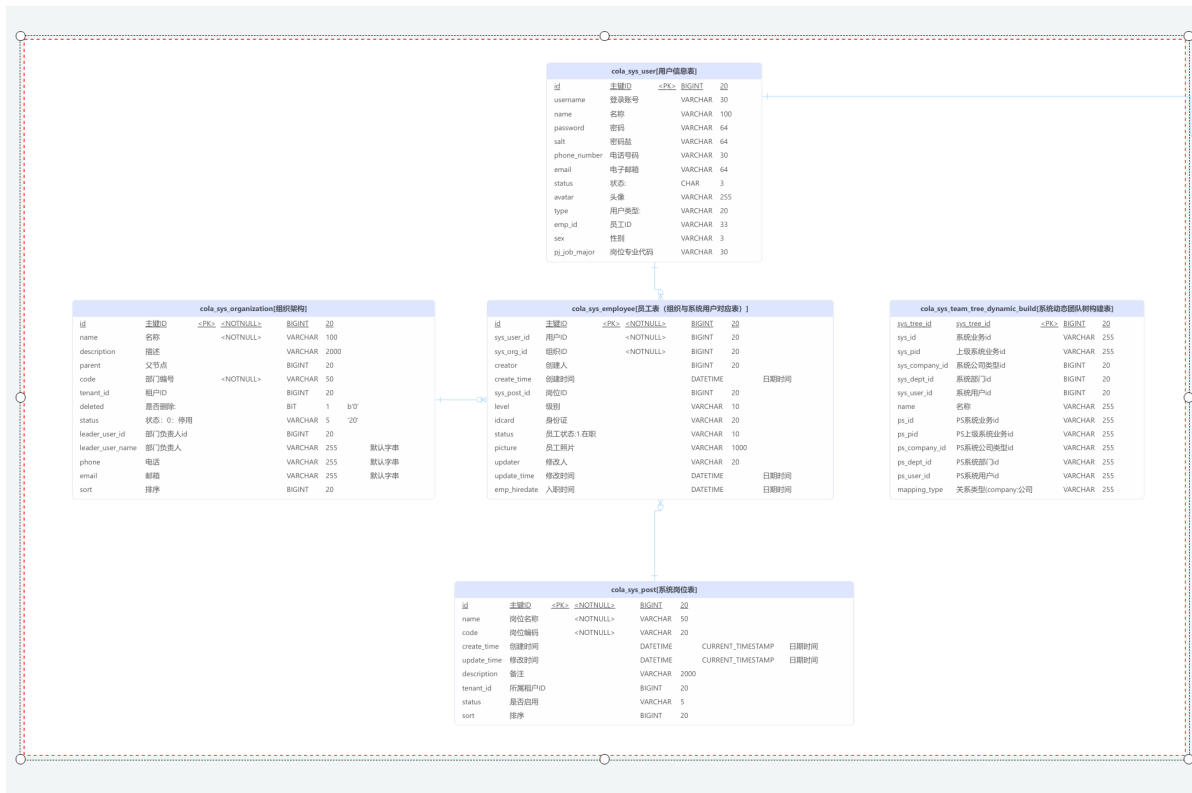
cola_sys_user[用户信息表]

| id | 主键ID | <PK> | BIGINT | 20 |
|---|---|---|---|---|
| username | 登录账号 | | VARCHAR | 30 |
| name | 名称 | | VARCHAR | 100 |
| password | 密码 | | VARCHAR | 64 |
| salt | 密码盐 | | VARCHAR | 64 |
| phone_number | 电话号码 | | VARCHAR | 30 |
| email | 电子邮箱 | | VARCHAR | 64 |
| status | 状态: | | CHAR | 3 |
| avatar | 头像 | | VARCHAR | 255 |
| type | 用户类型: | | VARCHAR | 20 |
| emp_id | 员工ID | | VARCHAR | 33 |
| sex | 性别 | | VARCHAR | 3 |
| pj_job_major | 岗位专业代码 | | VARCHAR | 30 |

cola_sys_organization[组织架构]

| id | 主键ID | <PK> | <NOTNULL> | BIGINT | 20 | | |
|---|---|---|---|---|---|---|---|
| name | 名称 | | <NOTNULL> | VARCHAR | 100 | | |
| description | 描述 | | | VARCHAR | 2000 | | |
| parent | 父节点 | | | BIGINT | 20 | | |
| code | 部门编号 | | <NOTNULL> | VARCHAR | 50 | | |
| tenant_id | 租户ID | | | BIGINT | 20 | | |
| deleted | 是否删除: | | | BIT | 1 | b'0' | |
| status | 状态：0：停用 | | | VARCHAR | 5 | '20' | |
| leader_user_id | 部门负责人id | | | BIGINT | 20 | | |
| leader_user_name | 部门负责人 | | | VARCHAR | 255 | | 默认字串 |
| phone | 电话 | | | VARCHAR | 255 | | 默认字串 |
| email | 邮箱 | | | VARCHAR | 255 | | 默认字串 |
| sort | 排序 | | | BIGINT | 20 | | |

cola_sys_employee[员工表（组织与系统用户对应表）]

| id | 主键ID | <PK> | <NOTNULL> | BIGINT | 20 | |
|---|---|---|---|---|---|---|
| sys_user_id | 用户ID | | <NOTNULL> | BIGINT | 20 | |
| sys_org_id | 组织ID | | <NOTNULL> | BIGINT | 20 | |
| creator | 创建人 | | | BIGINT | 20 | |
| create_time | 创建时间 | | | DATETIME | | 日期时间 |
| sys_post_id | 岗位ID | | | BIGINT | 20 | |
| level | 级别 | | | VARCHAR | 10 | |
| idcard | 身份证 | | | VARCHAR | 20 | |
| status | 员工状态:1.在职 | | | VARCHAR | 10 | |
| picture | 员工照片 | | | VARCHAR | 1000 | |
| updater | 修改人 | | | VARCHAR | 20 | |
| update_time | 修改时间 | | | DATETIME | | 日期时间 |
| emp_hiredate | 入职时间 | | | DATETIME | | 日期时间 |

cola_sys_team_tree_dynamic_build[系统动态团队树构建表]

| sys_tree_id | sys_tree_id | <PK> | BIGINT | 20 |
|---|---|---|---|---|
| sys_id | 系统业务id | | VARCHAR | 255 |
| sys_pid | 上级系统业务id | | VARCHAR | 255 |
| sys_company_id | 系统公司类型id | | BIGINT | 20 |
| sys_dept_id | 系统部门id | | BIGINT | 20 |
| sys_user_id | 系统用户id | | BIGINT | 20 |
| name | 名称 | | VARCHAR | 255 |
| ps_id | PS系统业务id | | VARCHAR | 255 |
| ps_pid | PS上级系统业务id | | VARCHAR | 255 |
| ps_company_id | PS系统公司类型id | | VARCHAR | 255 |
| ps_dept_id | PS系统部门id | | VARCHAR | 255 |
| ps_user_id | PS系统用户id | | VARCHAR | 255 |
| mapping_type | 关系类型(company:公司 | | VARCHAR | 255 |

cola_sys_post[系统岗位表]

| id | 主键ID | <PK> | <NOTNULL> | BIGINT | 20 | | |
|---|---|---|---|---|---|---|---|
| name | 岗位名称 | | <NOTNULL> | VARCHAR | 50 | | |
| code | 岗位编码 | | <NOTNULL> | VARCHAR | 20 | | |
| create_time | 创建时间 | | | DATETIME | | CURRENT_TIMESTAMP | 日期时间 |
| update_time | 修改时间 | | | DATETIME | | CURRENT_TIMESTAMP | 日期时间 |
| description | 备注 | | | VARCHAR | 2000 | | |
| tenant_id | 所属租户ID | | | BIGINT | 20 | | |
| status | 是否启用 | | | VARCHAR | 5 | | |
| sort | 排序 | | | BIGINT | 20 | | |